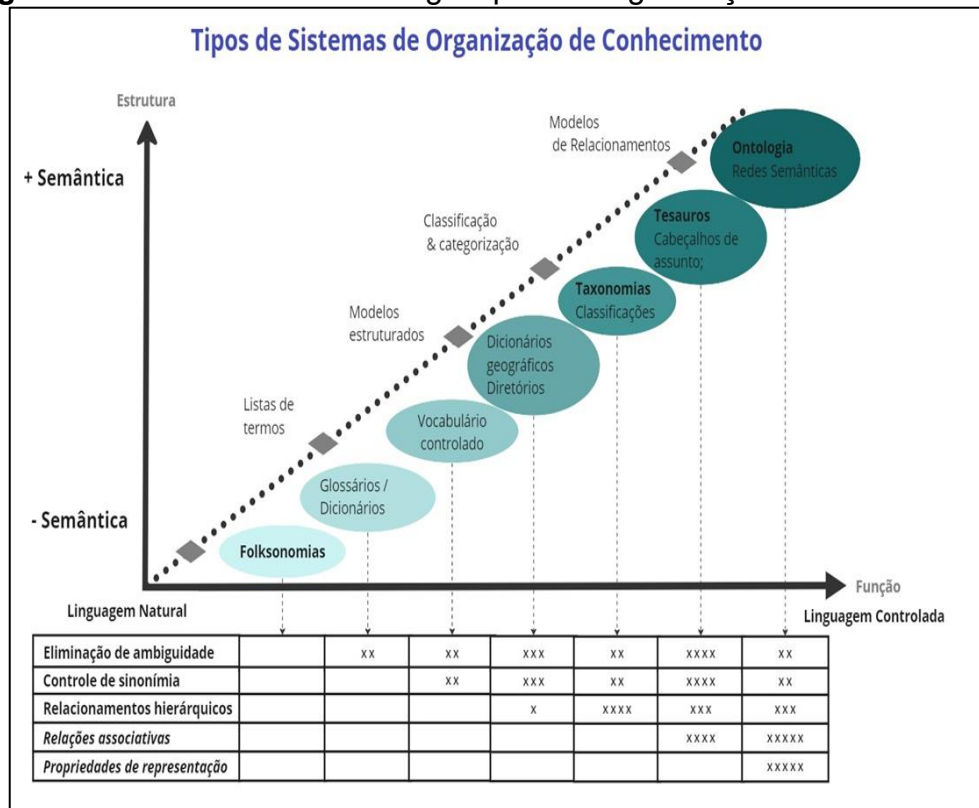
Tipos de Sistemas de Organização de Conhecimento

Estrutura

+ Semântica

- Semântica

Modelos de Relacionamentos

Classificação & categorização

Modelos estruturados

Listas de termos

Ontologia
Redes Semânticas

Tesauros
Cabeçalhos de assunto;

Taxonomias
Classificações

Dicionários geográficos
Diretórios

Vocabulário controlado

Glossários / Dicionários

Folksonomias

Função

Linguagem Natural

Linguagem Controlada

| Eliminação de ambiguidade | | xx | xx | xxx | xx | xxxx | xx |
|---|---|---|---|---|---|---|---|
| Controle de sinonímia | | | xx | xxx | xx | xxxx | xx |
| Relacionamentos hierárquicos | | | | x | xxxx | xxx | xxx |
| *Relações associativas* | | | | | | xxxx | xxxxx |
| *Propriedades de representação* | | | | | | | xxxxx |